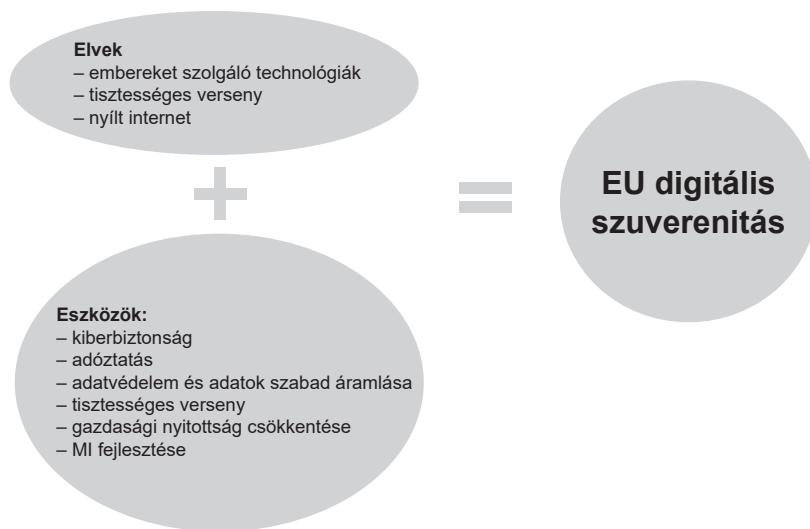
Elvek
– embereket szolgáló technológiák
– tisztességes verseny
– nyílt internet

EU digitális szuverenitás

Eszközök:
– kiberbiztonság
– adóztatás
– adatvédelem és adatok szabad áramlása
– tisztességes verseny
– gazdasági nyitottság csökkentése
– MI fejlesztése